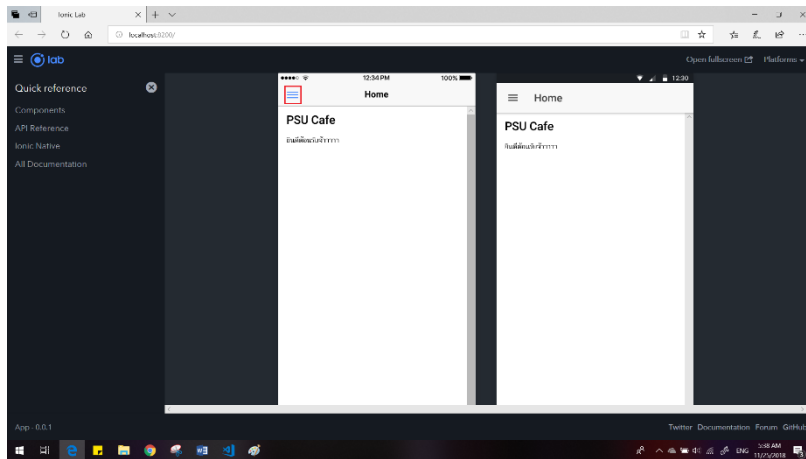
Ionic Lab
localhost:8200/
lab
Open fullscreen Platforms
Quick reference
Components
API Reference
Ionic Native
All Documentation
12:34 PM
100%
Home
PSU Cafe
ยินดีต้อนรับเจ้าาาา
12:30
Home
PSU Cafe
ยินดีต้อนรับเจ้าาาา
App - 0.0.1
Twitter Documentation Forum GitHub
ENG
5:38 AM
11/25/2018